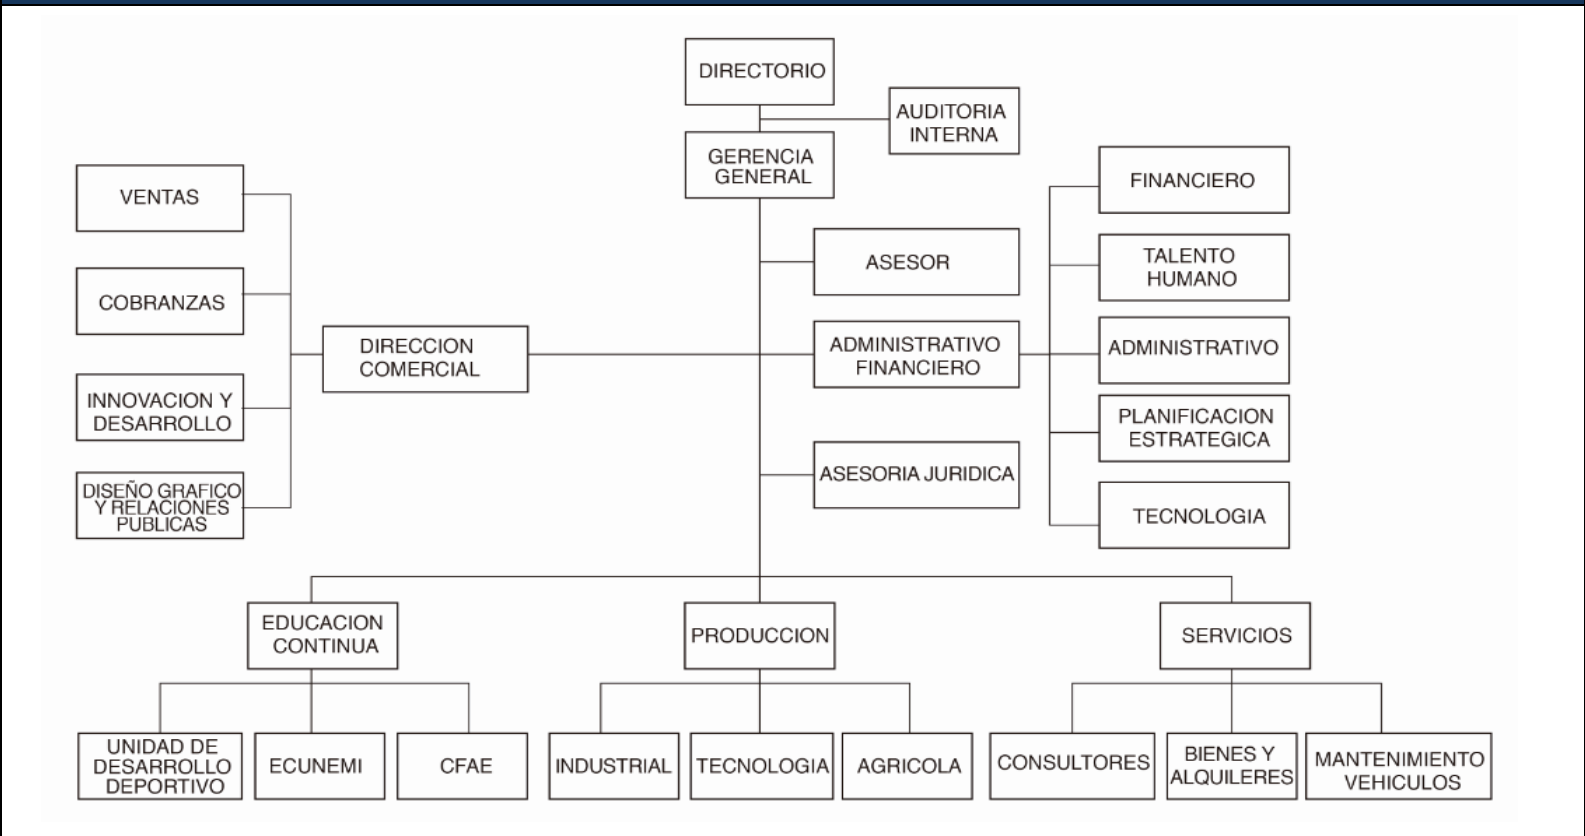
DIRECTORIO

AUDITORIA INTERNA

GERENCIA GENERAL

VENTAS

COBRANZAS

INNOVACION Y DESARROLLO

DISEÑO GRAFICO Y RELACIONES PUBLICAS

DIRECCION COMERCIAL

ASESOR

ADMINISTRATIVO FINANCIERO

ASESORIA JURIDICA

FINANCIERO

TALENTO HUMANO

ADMINISTRATIVO

PLANIFICACION ESTRATEGICA

TECNOLOGIA

EDUCACION CONTINUA

PRODUCCION

SERVICIOS

UNIDAD DE DESARROLLO DEPORTIVO

ECUNEMI

CFAE

INDUSTRIAL

TECNOLOGIA

AGRICOLA

CONSULTORES

BIENES Y ALQUILERES

MANTENIMIENTO VEHICULOS